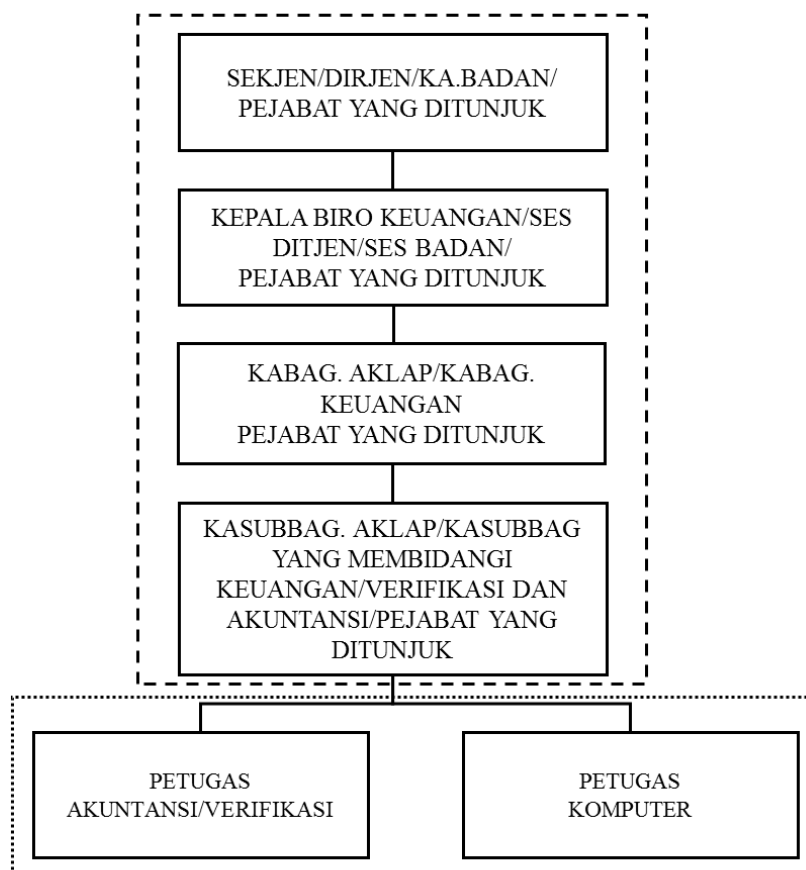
SEKJEN/DIRJEN/KA.BADAN/
PEJABAT YANG DITUNJUK

KEPALA BIRO KEUANGAN/SES
DITJEN/SES BADAN/
PEJABAT YANG DITUNJUK

KABAG. AKLAP/KABAG.
KEUANGAN
PEJABAT YANG DITUNJUK

KASUBBAG. AKLAP/KASUBBAG
YANG MEMBIDANGI
KEUANGAN/VERIFIKASI DAN
AKUNTANSI/PEJABAT YANG
DITUNJUK

PETUGAS
AKUNTANSI/VERIFIKASI

PETUGAS
KOMPUTER